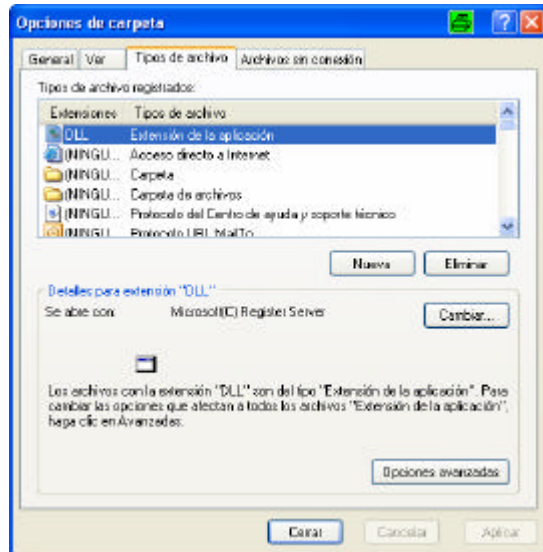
Opciones de carpeta

General | Ver | Tipos de archivo | Archivos sin conexión

Tipos de archivo registrados:

| Extensiones | Tipos de archivo |
|---|---|
| DLL | Extensión de la aplicación |
| (NINGU... | Acceso directo a Internet |
| (NINGU... | Carpeta |
| (NINGU... | Carpeta de archivos |
| (NINGU... | Protocolo del Centro de ayuda y soporte técnico |
| (NINGU... | Protocolo URL MailTo |

Nueva | Eliminar

Detalles para extensión "DLL"

Se abre con: Microsoft(C) Register Server

Cambiar...

Los archivos con la extensión "DLL" son del tipo "Extensión de la aplicación". Para cambiar las opciones que afectan a todos los archivos "Extensión de la aplicación", haga clic en Avanzadas.

Opciones avanzadas

Cerrar | Cancelar | Aplicar